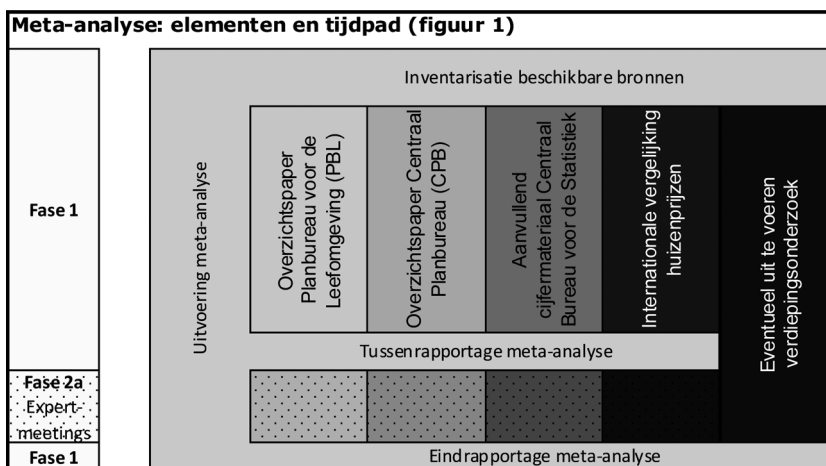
Meta-analyse: elementen en tijdpad (figuur 1)

Fase 1

Fase 2a Expert-meetings

Fase 1

Inventarisatie beschikbare bronnen

Uitvoering meta-analyse

Overzichtspaper Planbureau voor de Leefomgeving (PBL)

Overzichtspaper Centraal Planbureau (CPB)

Aanvullend cijfermateriaal Centraal Bureau voor de Statistiek

Internationale vergelijking huizenprijzen

Eventueel uit te voeren verdiepingsonderzoek

Tussenrapportage meta-analyse

Eindrapportage meta-analyse